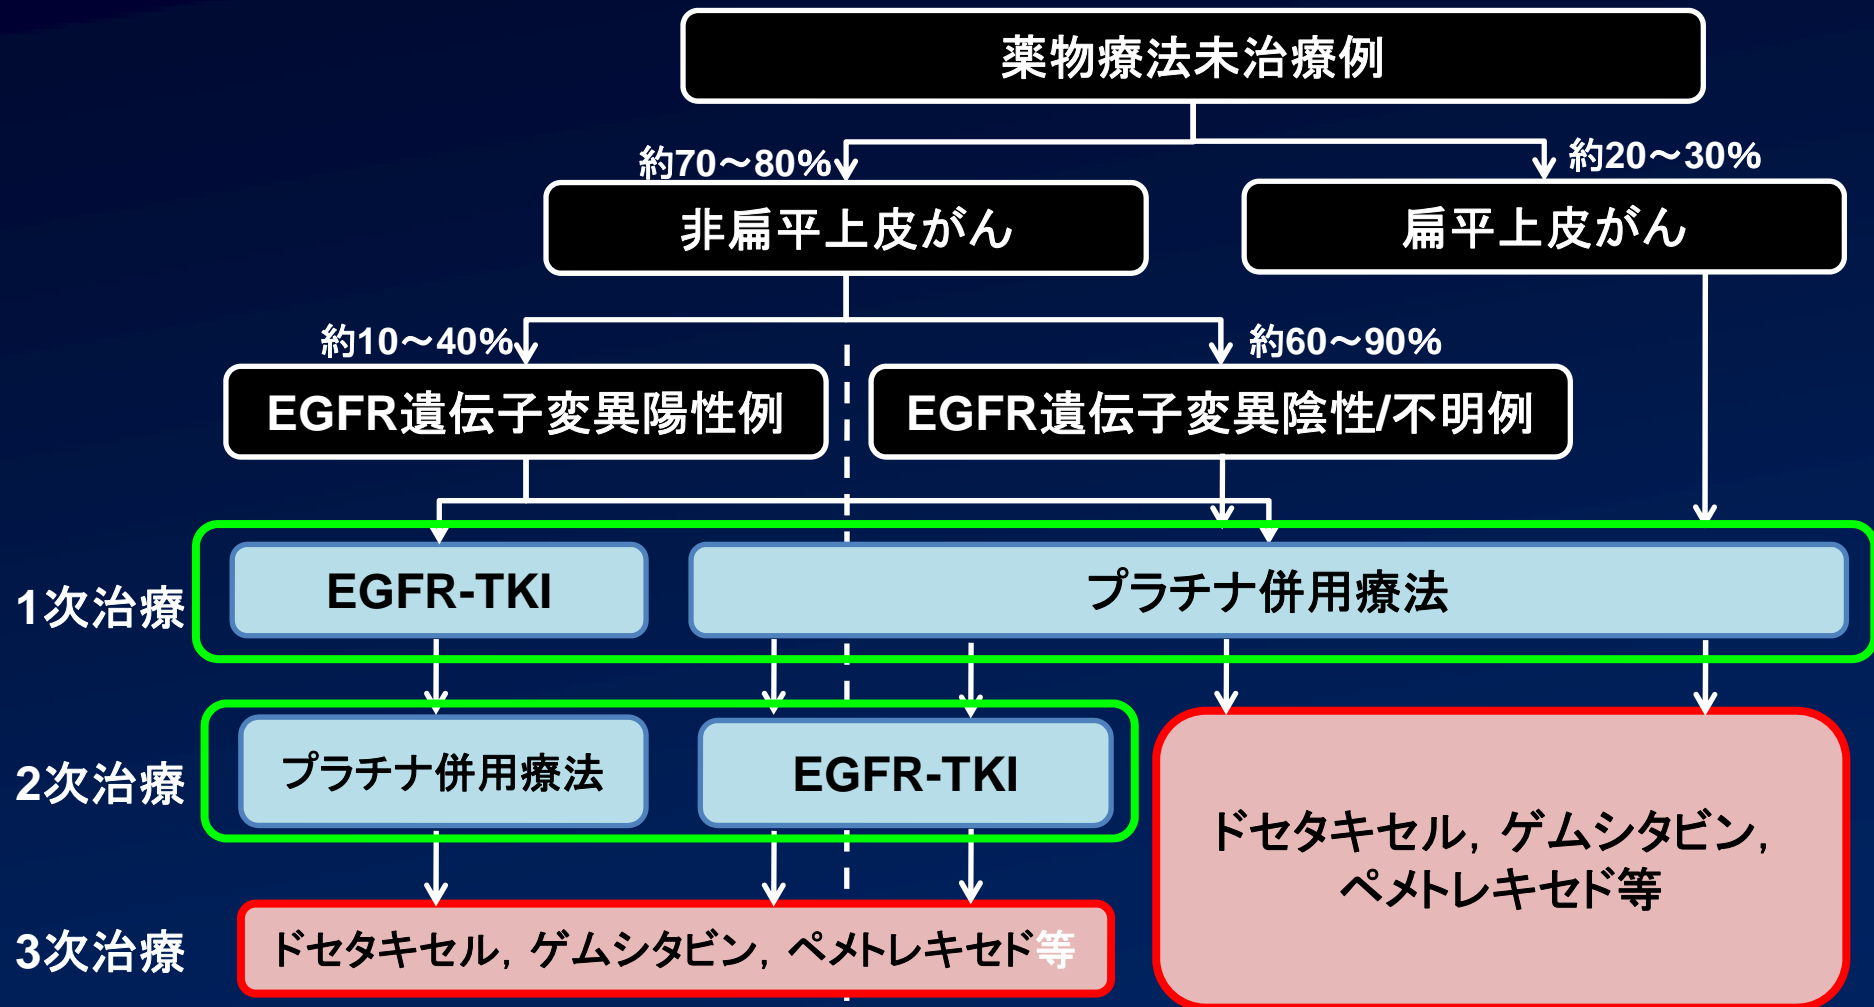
薬物療法未治療例

約70～80%

約20～30%

非扁平上皮がん

扁平上皮がん

約10～40%

約60～90%

EGFR遺伝子変異陽性例

EGFR遺伝子変異陰性/不明例

1次治療

EGFR-TKI

プラチナ併用療法

2次治療

プラチナ併用療法

EGFR-TKI

ドセタキセル，ゲムシタビン，ペメトレキセド等

3次治療

ドセタキセル，ゲムシタビン，ペメトレキセド等